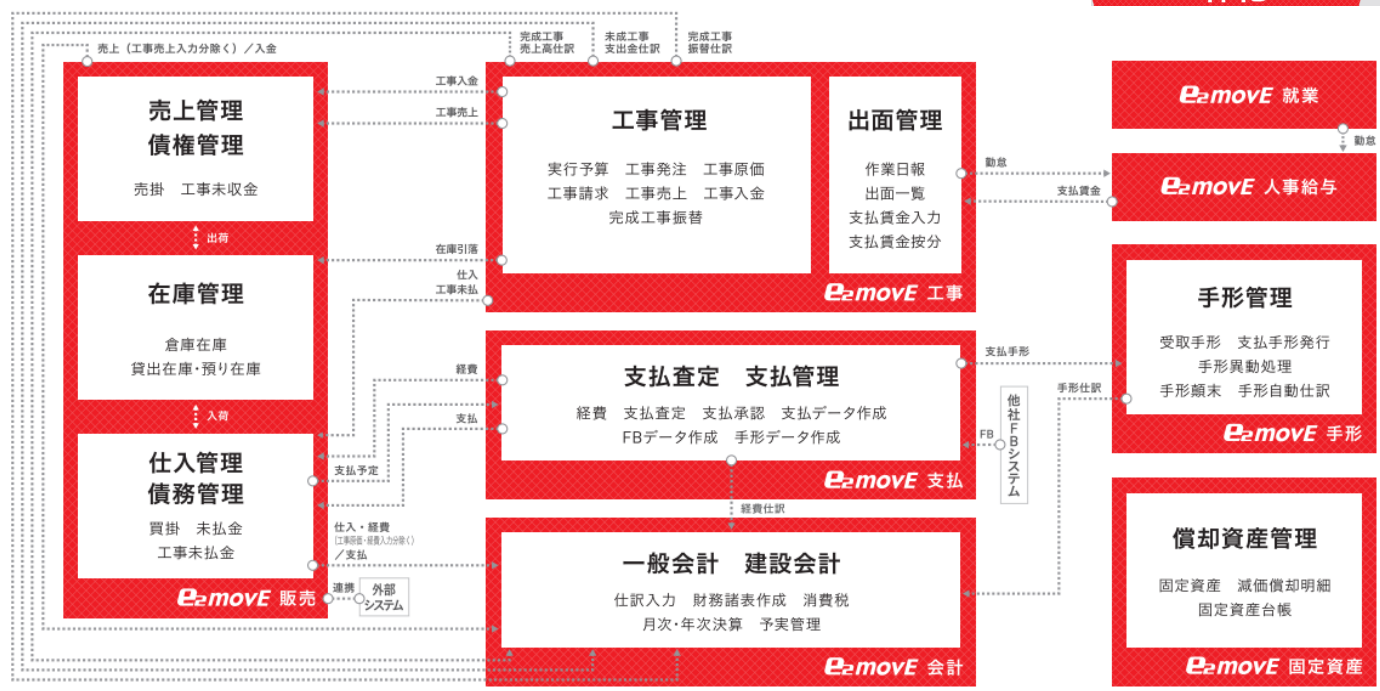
売上（工事売上入力分除く）／入金

完成工事
売上高仕訳

未成工事
支出金仕訳

完成工事
振替仕訳

売上管理
債権管理

売掛　工事未収金

出荷

在庫管理

倉庫在庫
貸出在庫・預り在庫

入荷

仕入管理
債務管理

買掛　未払金
工事未払金

e2movE 販売

工事入金

工事売上

在庫引落

仕入
工事未払

経費

支払

支払予定

仕入・経費
（工事原価・経費入力分除く）
／支払

連携

外部
システム

工事管理

実行予算　工事発注　工事原価
工事請求　工事売上　工事入金
完成工事振替

出面管理

作業日報
出面一覧
支払賃金入力
支払賃金按分

e2movE 工事

勤怠

支払賃金

e2movE 就業

勤怠

e2movE 人事給与

支払査定　支払管理

経費　支払査定　支払承認　支払データ作成
FBデータ作成　手形データ作成

e2movE 支払

支払手形

FB

他社FBシステム

手形仕訳

手形管理

受取手形　支払手形発行
手形異動処理
手形顛末　手形自動仕訳

e2movE 手形

経費仕訳

一般会計　建設会計

仕訳入力　財務諸表作成　消費税
月次・年次決算　予実管理

e2movE 会計

償却資産管理

固定資産　減価償却明細
固定資産台帳

e2movE 固定資産